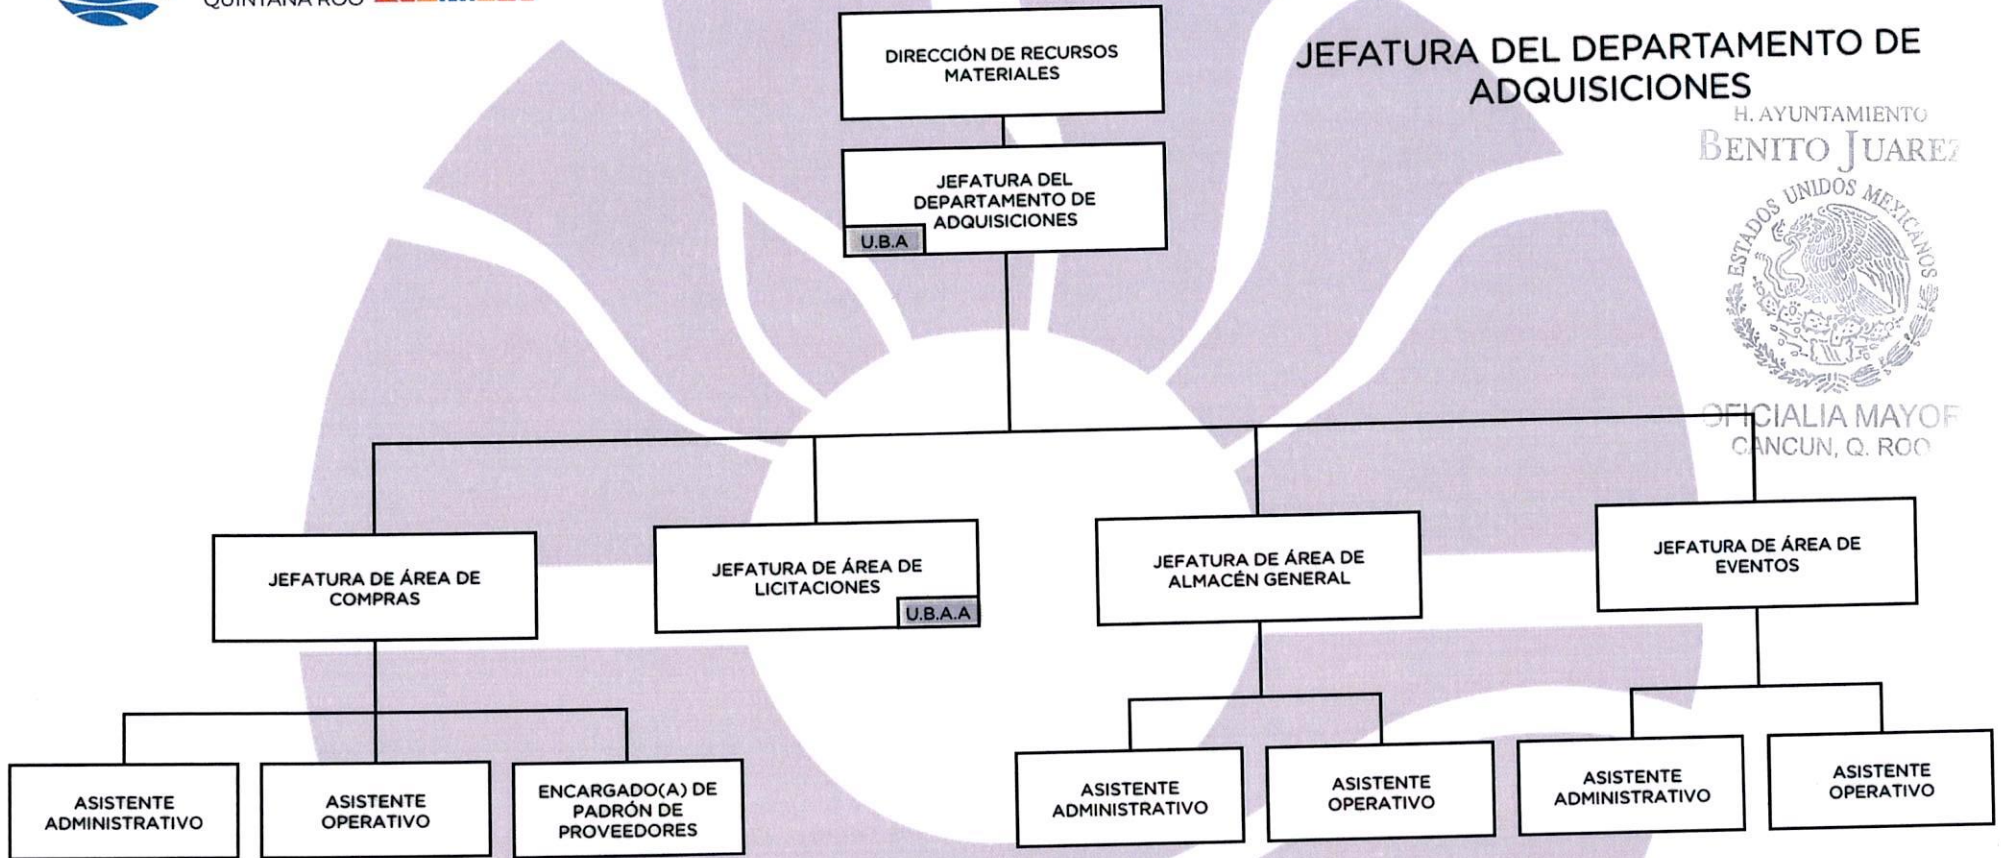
QUINTANA ROO

JEFATURA DEL DEPARTAMENTO DE ADQUISICIONES

H. AYUNTAMIENTO
BENITO JUAREZ
ESTADOS UNIDOS MEXICANOS
OFICIALIA MAYOR
CANCUN, Q. ROO

DIRECCIÓN DE RECURSOS MATERIALES

JEFATURA DEL DEPARTAMENTO DE ADQUISICIONES
U.B.A

JEFATURA DE ÁREA DE COMPRAS

JEFATURA DE ÁREA DE LICITACIONES
U.B.A.A

JEFATURA DE ÁREA DE ALMACÉN GENERAL

JEFATURA DE ÁREA DE EVENTOS

ASISTENTE ADMINISTRATIVO

ASISTENTE OPERATIVO

ENCARGADO(A) DE PADRÓN DE PROVEEDORES

ASISTENTE ADMINISTRATIVO

ASISTENTE OPERATIVO

ASISTENTE ADMINISTRATIVO

ASISTENTE OPERATIVO